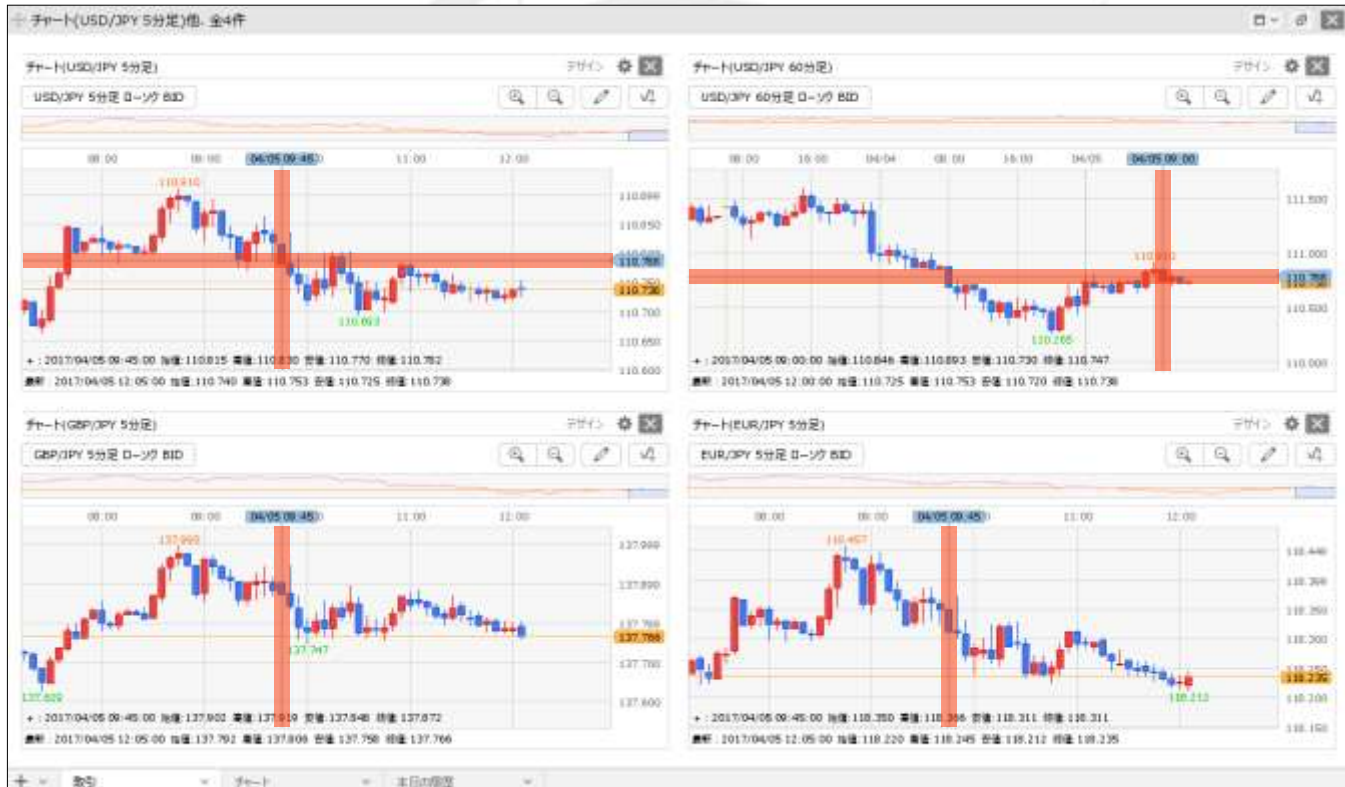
チャート(USD/JPY 5分足)他, 全4件

チャート(USD/JPY 5分足)
デザイン
USD/JPY 5分足 ローソク BID
08:00 09:00 04/05 09:45 11:00 12:00
110.910
110.900
110.850
110.768
110.750
110.738
110.700
110.650
110.600
110.693
+ : 2017/04/05 09:45:00 始値:110.815 高値:110.830 安値:110.770 終値:110.782
最新 : 2017/04/05 12:05:00 始値:110.740 高値:110.753 安値:110.725 終値:110.738

チャート(USD/JPY 60分足)
デザイン
USD/JPY 60分足 ローソク BID
08:00 16:00 04/04 08:00 16:00 04/05 04/05 09:00
111.500
111.000
110.912
110.768
110.738
110.500
110.265
110.000
+ : 2017/04/05 09:00:00 始値:110.846 高値:110.893 安値:110.730 終値:110.747
最新 : 2017/04/05 12:00:00 始値:110.725 高値:110.753 安値:110.720 終値:110.738

チャート(GBP/JPY 5分足)
デザイン
GBP/JPY 5分足 ローソク BID
08:00 09:00 04/05 09:45 11:00 12:00
137.993
137.900
137.800
137.747
137.766
137.700
137.620
137.600
+ : 2017/04/05 09:45:00 始値:137.902 高値:137.919 安値:137.846 終値:137.872
最新 : 2017/04/05 12:05:00 始値:137.792 高値:137.806 安値:137.758 終値:137.766

チャート(EUR/JPY 5分足)
デザイン
EUR/JPY 5分足 ローソク BID
08:00 09:00 04/05 09:45 11:00 12:00
118.457
118.400
118.350
118.300
118.250
118.235
118.212
118.200
118.150
+ : 2017/04/05 09:45:00 始値:118.350 高値:118.366 安値:118.311 終値:118.311
最新 : 2017/04/05 12:05:00 始値:118.220 高値:118.245 安値:118.212 終値:118.235

取引 チャート 本日の指標